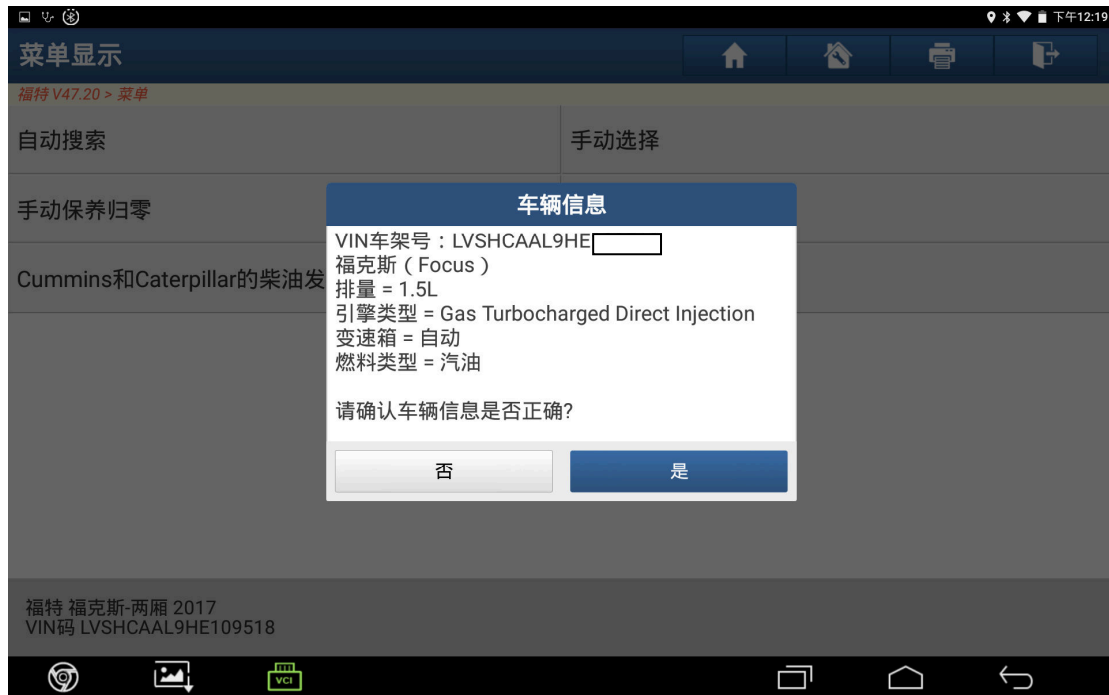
下午12:19

菜单显示

福特 V47.20 > 菜单

自动搜索

手动选择

手动保养归零

Cummins和Caterpillar的柴油发

车辆信息

VIN车架号：LVSHCAAL9HE
福克斯（Focus）
排量 = 1.5L
引擎类型 = Gas Turbocharged Direct Injection
变速箱 = 自动
燃料类型 = 汽油

请确认车辆信息是否正确?

否

是

福特 福克斯-两厢 2017
VIN码 LVSHCAAL9HE109518

VCI